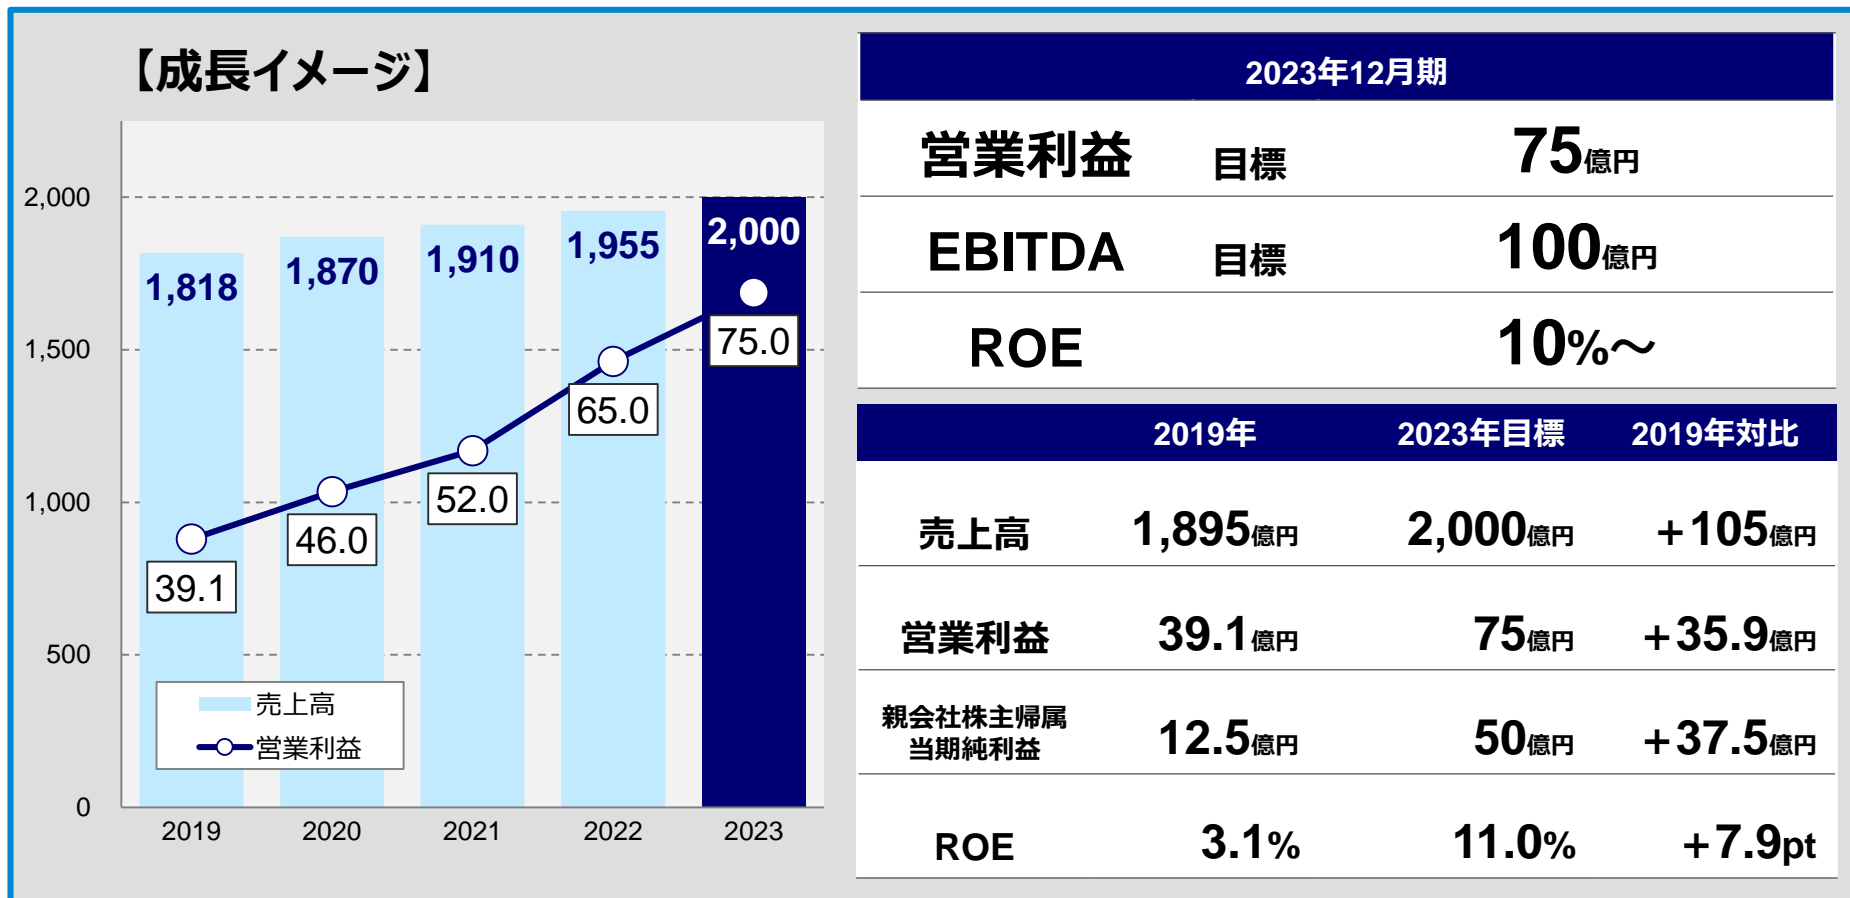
【成長イメージ】

2,000
1,500
1,000
500
0

1,818
1,870
1,910
1,955
2,000

39.1
46.0
52.0
65.0
75.0

売上高
営業利益

2019
2020
2021
2022
2023

| 2023年12月期 | | |
|---|---|---|
| 営業利益 | 目標 | 75億円 |
| EBITDA | 目標 | 100億円 |
| ROE | | 10%～ |

| | 2019年 | 2023年目標 | 2019年対比 |
|---|---|---|---|
| 売上高 | 1,895億円 | 2,000億円 | ＋105億円 |
| 営業利益 | 39.1億円 | 75億円 | ＋35.9億円 |
| 親会社株主帰属当期純利益 | 12.5億円 | 50億円 | ＋37.5億円 |
| ROE | 3.1% | 11.0% | ＋7.9pt |